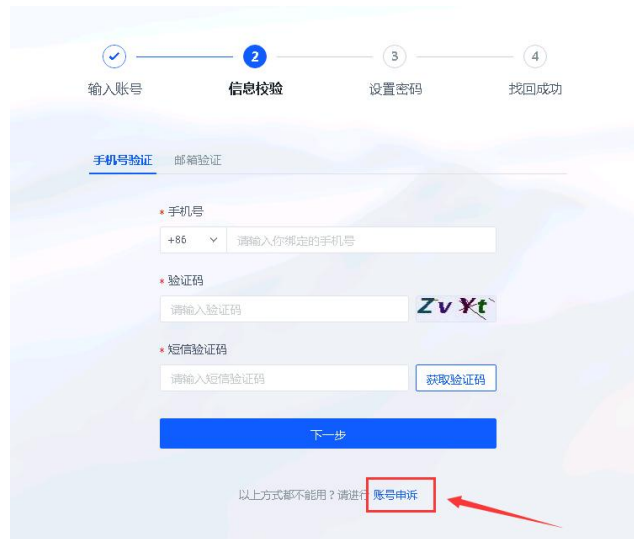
2 3 4

输入账号 信息校验 设置密码 找回成功

手机号验证 邮箱验证

* 手机号

+86 请输入你绑定的手机号

* 验证码

请输入验证码 ZvYt

* 短信验证码

请输入短信验证码 获取验证码

下一步

以上方式都不能用？请进行 账号申诉